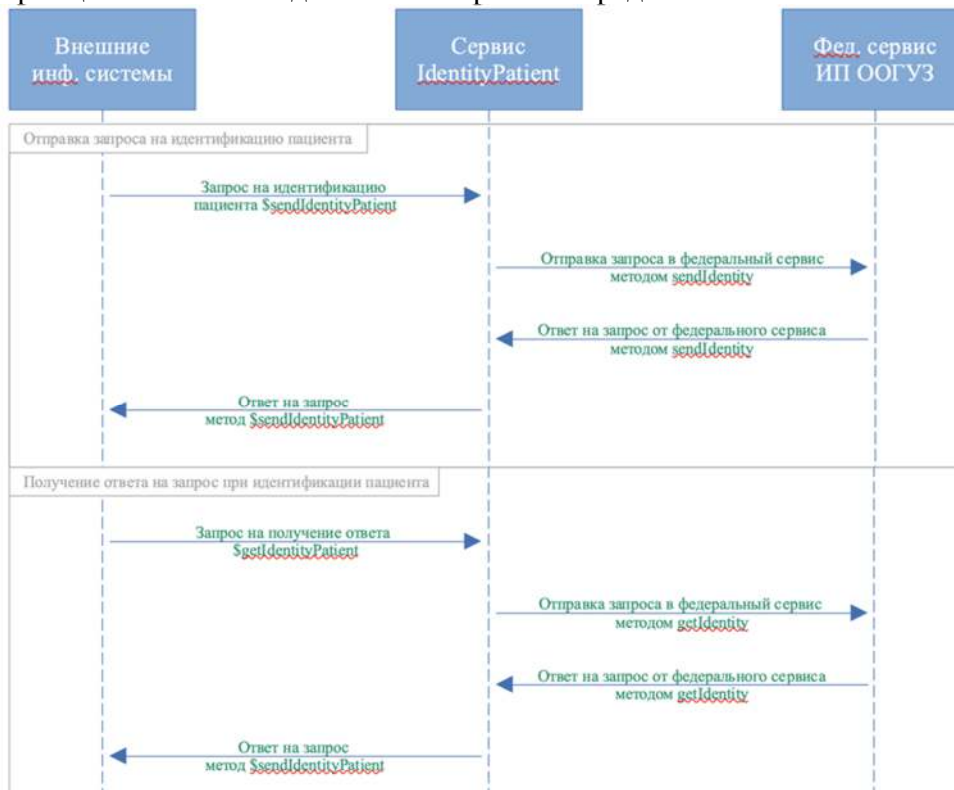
Внешние инф. системы

Сервис IdentityPatient

Фед. сервис ИП ООГУЗ

Отправка запроса на идентификацию пациента

Запрос на идентификацию пациента $sendIdentityPatient

Отправка запроса в федеральный сервис методом sendIdentity

Ответ на запрос от федерального сервиса методом sendIdentity

Ответ на запрос метод $sendIdentityPatient

Получение ответа на запрос при идентификации пациента

Запрос на получение ответа $getIdentityPatient

Отправка запроса в федеральный сервис методом getIdentity

Ответ на запрос от федерального сервиса методом getIdentity

Ответ на запрос метод $sendIdentityPatient